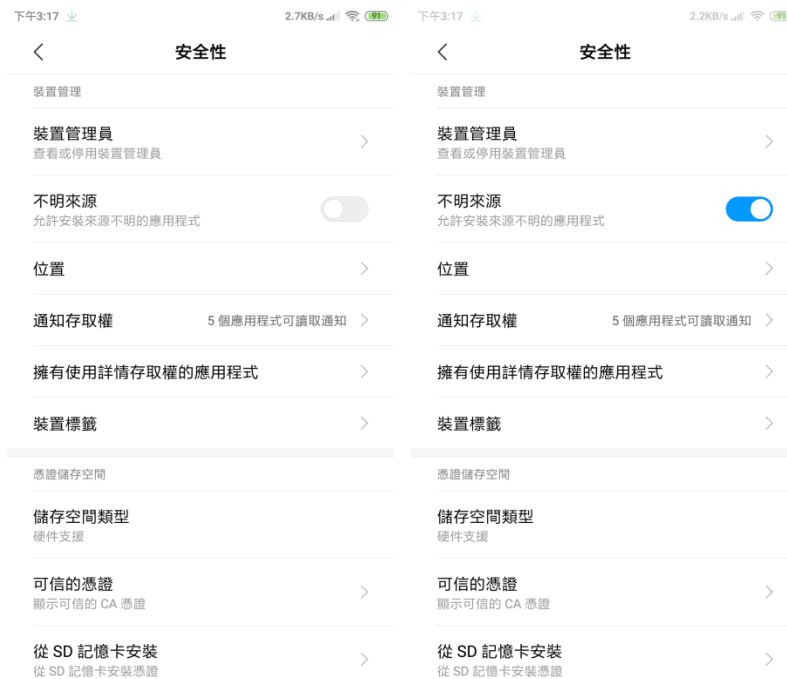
下午3:17 2.7KB/s 91

安全性

裝置管理

裝置管理員
查看或停用裝置管理員

不明來源
允許安裝來源不明的應用程式

位置

通知存取權 5 個應用程式可讀取通知

擁有使用詳情存取權的應用程式

裝置標籤

憑證儲存空間

儲存空間類型
硬件支援

可信的憑證
顯示可信的 CA 憑證

從 SD 記憶卡安裝
從 SD 記憶卡安裝憑證

下午3:17 2.2KB/s 91

安全性

裝置管理

裝置管理員
查看或停用裝置管理員

不明來源
允許安裝來源不明的應用程式

位置

通知存取權 5 個應用程式可讀取通知

擁有使用詳情存取權的應用程式

裝置標籤

憑證儲存空間

儲存空間類型
硬件支援

可信的憑證
顯示可信的 CA 憑證

從 SD 記憶卡安裝
從 SD 記憶卡安裝憑證